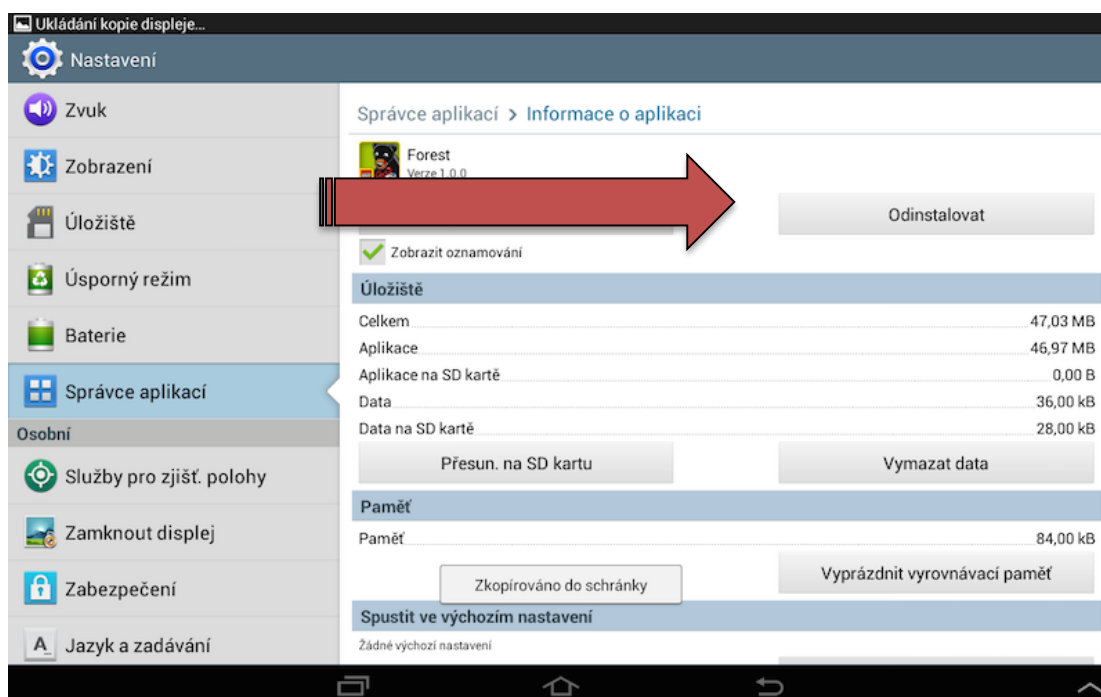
Ukládání kopie displeje...

Nastavení

Zvuk

Zobrazení

Úložiště

Úsporný režim

Baterie

Správce aplikací

Osobní

Služby pro zjišť. polohy

Zamknout displej

Zabezpečení

Jazyk a zadávání

Správce aplikací > Informace o aplikaci

Forest
Verze 1.0.0

Odinstalovat

Zobrazit oznamování

Úložiště

| | |
|---|---|
| Celkem | 47,03 MB |
| Aplikace | 46,97 MB |
| Aplikace na SD kartě | 0,00 B |
| Data | 36,00 kB |
| Data na SD kartě | 28,00 kB |

Přesun. na SD kartu

Vymazat data

Paměť

Paměť 84,00 kB

Zkopírováno do schránky

Vyprázdnit vyrovnávací paměť

Spustit ve výchozím nastavení

Žádné výchozí nastavení